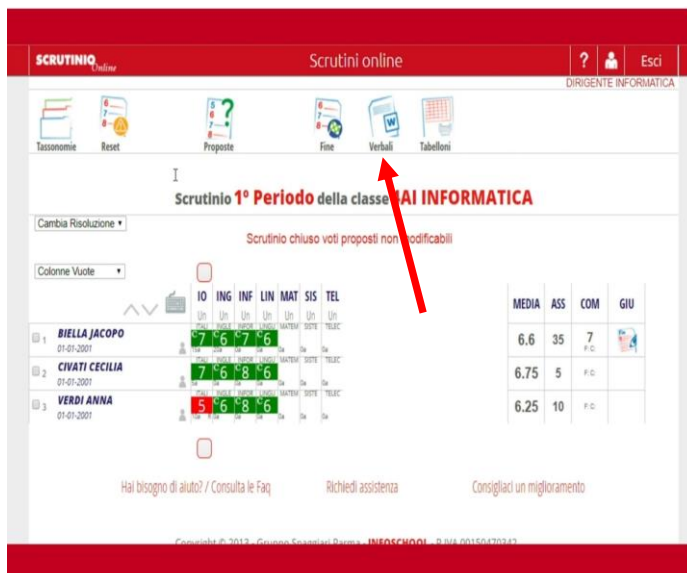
SCRUTINIO Online

Scrutini online

? Esci

DIRIGENTE INFORMATICA

Tassonomie Reset Proposte Fine Verbali Tabelloni

Scrutinio 1° Periodo della classe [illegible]AI INFORMATICA

Cambia Risoluzione

Scrutinio chiuso voti proposti non modificabili

Colonne Vuote

| | IO | ING | INF | LIN | MAT | SIS | TEL | MEDIA | ASS | COM | GIU |
|---|---|---|---|---|---|---|---|---|---|---|---|
| | Un | Un | Un | Un | Un | Un | Un | | | | |
| 1 BIELLA JACOPO 01-01-2001 | 7 | 6 | 7 | 6 | | | | 6.6 | 35 | 7 P.O. | |
| 2 CIVATI CECILIA 01-01-2001 | 7 | 6 | 8 | 6 | | | | 6.75 | 5 | P.O. | |
| 3 VERDI ANNA 01-01-2001 | 5 | 6 | 8 | 6 | | | | 6.25 | 10 | P.O. | |

Hai bisogno di aiuto? / Consulta le Faq

Richiedi assistenza

Consigliaci un miglioramento

Copyright © 2013 - Gruppo Spaggiari Parma - INFOSCHOOL - P.IVA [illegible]